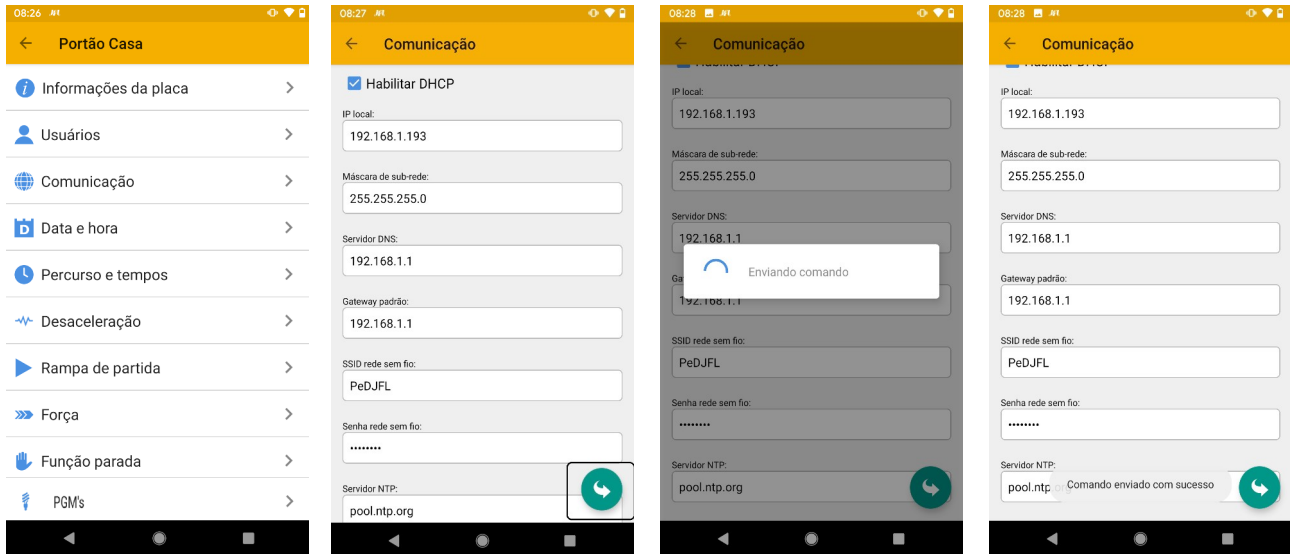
08:26

Portão Casa

Informações da placa

Usuários

Comunicação

Data e hora

Percurso e tempos

Desaceleração

Rampa de partida

Força

Função parada

PGM's

08:27

Comunicação

Habilitar DHCP

IP local:
192.168.1.193

Máscara de sub-rede:
255.255.255.0

Servidor DNS:
192.168.1.1

Gateway padrão:
192.168.1.1

SSID rede sem fio:
PeDJFL

Senha rede sem fio:
••••••••

Servidor NTP:
pool.ntp.org

08:28

Comunicação

IP local:
192.168.1.193

Máscara de sub-rede:
255.255.255.0

Servidor DNS:
192.168.1.1

Enviando comando

192.168.1.1

SSID rede sem fio:
PeDJFL

Senha rede sem fio:
••••••••

Servidor NTP:
pool.ntp.org

08:28

Comunicação

IP local:
192.168.1.193

Máscara de sub-rede:
255.255.255.0

Servidor DNS:
192.168.1.1

Gateway padrão:
192.168.1.1

SSID rede sem fio:
PeDJFL

Senha rede sem fio:
••••••••

Servidor NTP:
pool.ntp

Comando enviado com sucesso